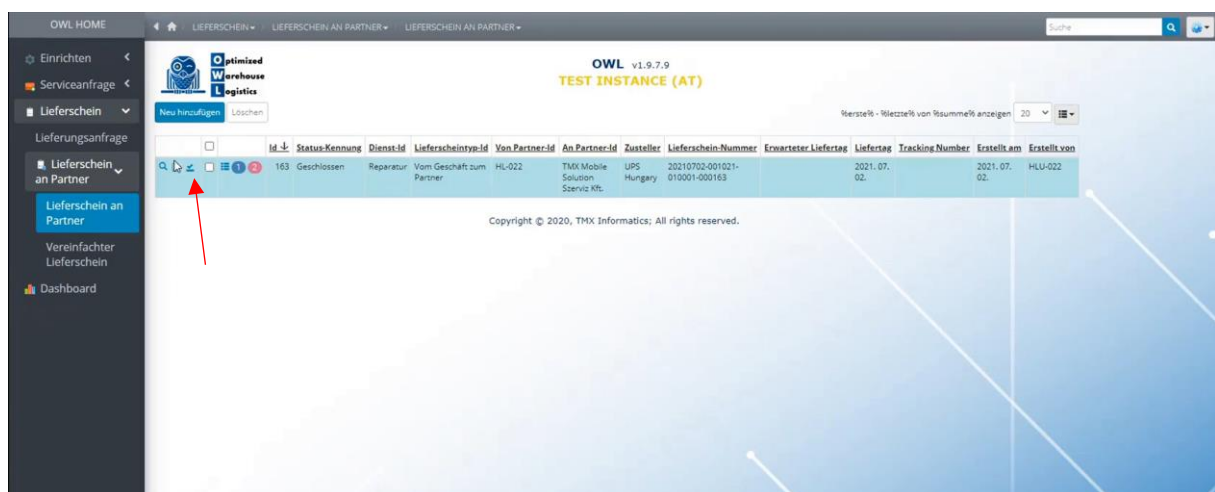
OWL HOME

LIEFERSCHEIN ▾ / LIEFERSCHEIN AN PARTNER ▾ / LIEFERSCHEIN AN PARTNER ▾

Suche

Einrichten
Serviceanfrage
Lieferschein
Lieferungsanfrage
Lieferschein an Partner
Lieferschein an Partner
Vereinfachter Lieferschein
Dashboard

Optimized Warehouse Logistics

OWL v1.9.7.9
TEST INSTANCE (AT)

Neu hinzufügen Löschen

%erste% - %letzte% von %summe% anzeigen 20

| | | | Id | Status-Kennung | Dienst-Id | Lieferscheintyp-Id | Von Partner-Id | An Partner-Id | Zusteller | Lieferschein-Nummer | Erwarteter Liefertag | Liefertag | Tracking Number | Erstellt am | Erstellt von |
|---|---|---|---|---|---|---|---|---|---|---|---|---|---|---|---|
| | | 1 2 | 163 | Geschlossen | Reparatur | Vom Geschäft zum Partner | HL-022 | TMX Mobile Solution Szerviz Kft. | UPS Hungary | 20210702-001021-010001-000163 | | 2021. 07. 02. | | 2021. 07. 02. | HLU-022 |

Copyright © 2020, TMX Informatics; All rights reserved.